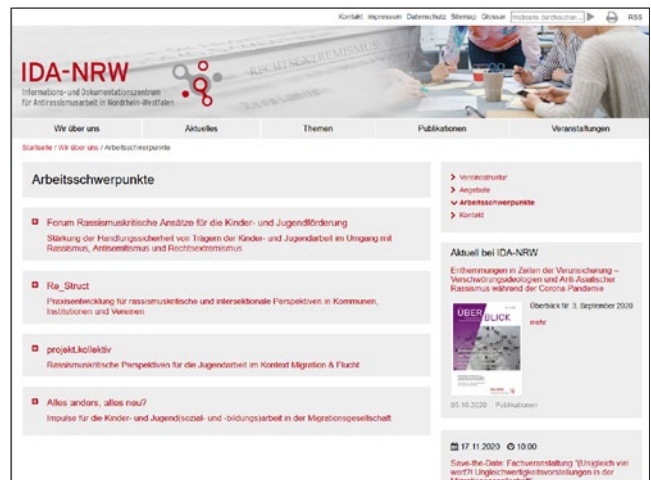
Kontakt Impressum Datenschutz Sitemap Glossar Webseite durchsuchen RSS

IDA-NRW
Informations- und Dokumentationszentrum für Antirassismusarbeit in Nordrhein-Westfalen

RECHTSEXTREMISMUS

Wir über uns | Aktuelles | Themen | Publikationen | Veranstaltungen

Startseite / Wir über uns / Arbeitsschwerpunkte

Arbeitsschwerpunkte

Forum Rassismuskritische Ansätze für die Kinder- und Jugendförderung
Stärkung der Handlungssicherheit von Trägern der Kinder- und Jugendarbeit im Umgang mit Rassismus, Antisemitismus und Rechtsextremismus

Re_Struct
Praxisentwicklung für rassismuskritische und intersektionale Perspektiven in Kommunen, Institutionen und Vereinen

projekt.kollektiv
Rassismuskritische Perspektiven für die Jugendarbeit im Kontext Migration & Flucht

Alles anders, alles neu?
Impulse für die Kinder- und Jugend(sozial- und -bildungs)arbeit in der Migrationsgesellschaft

Vereinsstruktur
Angebote
Arbeitsschwerpunkte
Kontakt

Aktuell bei IDA-NRW

Enthemmungen in Zeiten der Verunsicherung – Verschwörungsideologien und Anti-Asiatischer Rassismus während der Corona-Pandemie

ÜBER BLICK

Überblick Nr. 3, September 2020

mehr

05.10.2020 Publikationen

17.11.2020 10:00

Save-the-Date: Fachveranstaltung "(Un)gleich viel wert?! Ungleichwertigkeitsvorstellungen in der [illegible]